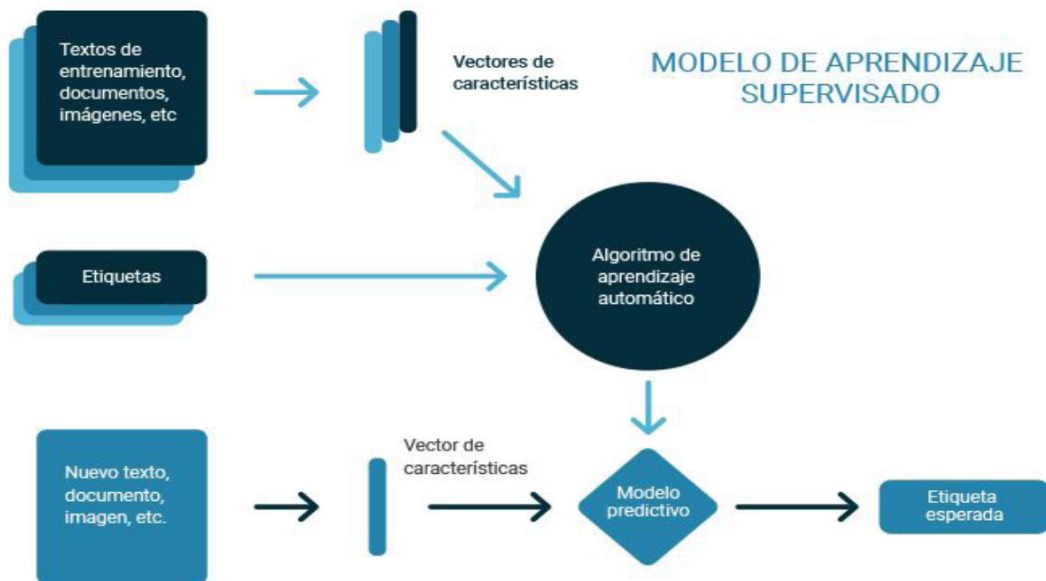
MODELO DE APRENDIZAJE SUPERVISADO

Textos de entrenamiento, documentos, imágenes, etc

Vectores de características

Etiquetas

Algoritmo de aprendizaje automático

Nuevo texto, documento, imagen, etc.

Vector de características

Modelo predictivo

Etiqueta esperada